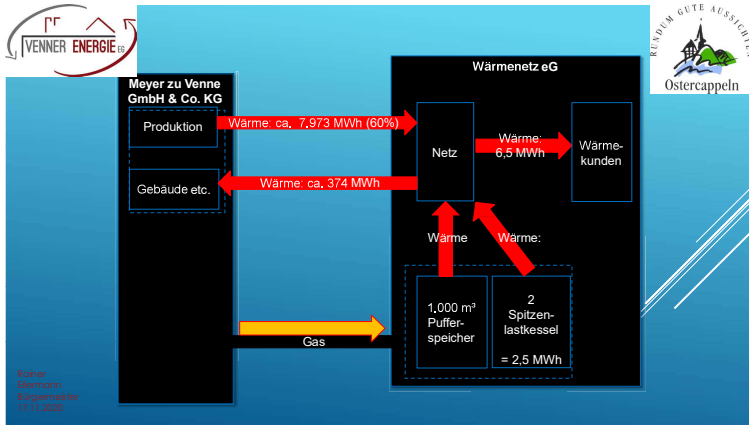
VENNER ENERGIE eG

RUNDUM GUTE AUSSICHTEN
Ostercappeln

Meyer zu Venne GmbH & Co. KG

Produktion

Gebäude etc.

Wärmenetz eG

Wärme: ca. 7.973 MWh (60%)

Wärme: ca. 374 MWh

Netz

Wärme: 6,5 MWh

Wärmekunden

Wärme

Wärme:

1.000 m³ Pufferspeicher

2 Spitzenlastkessel = 2,5 MWh

Gas

Rainer Hermann Bürgermeister 17.11.2020